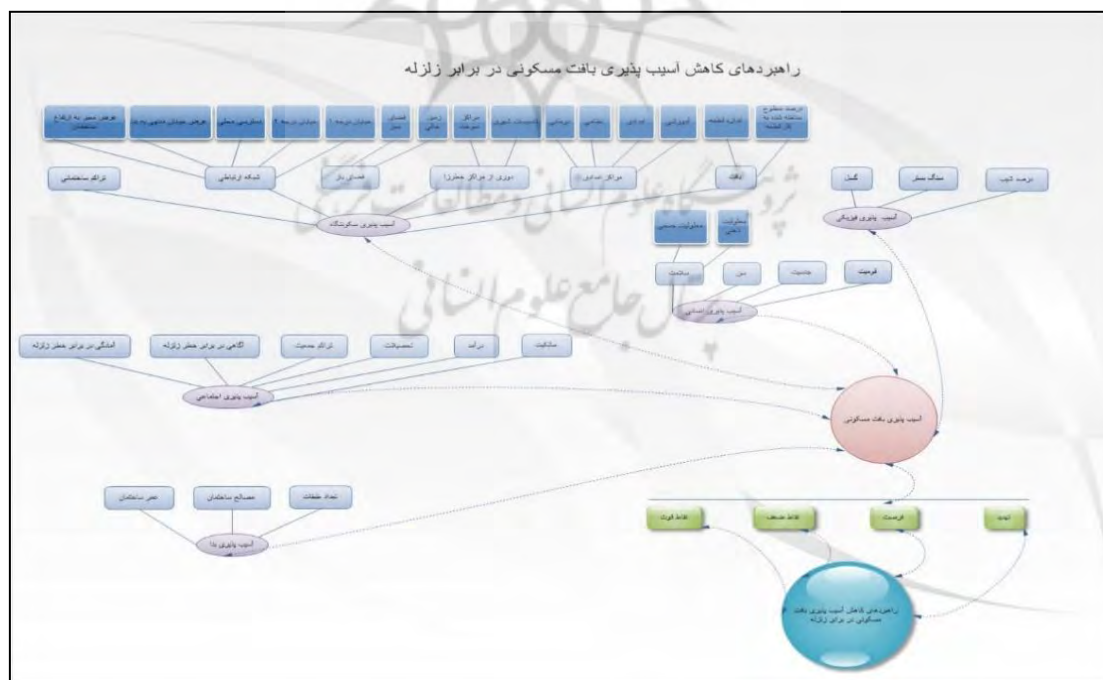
راهبردهای کاهش آسیب پذیری بافت مسکونی در برابر زلزله

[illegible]

تراکم ساختمانی

شبکه ارتباطی

فضای باز

دوری از مراکز خطرزا

مراکز امدادی

بافت

گسل

شیب

درصد شیب

آسیب پذیری فیزیکی

آسیب پذیری سکونتگاه

معلولیت جسمی

معلولیت ذهنی

سلامت

سن

جنسیت

قومیت

آسیب پذیری انسانی

آمادگی در برابر خطر زلزله

آگاهی در برابر خطر زلزله

تراکم جمعیت

تحصیلات

درآمد

مالکیت

آسیب پذیری اجتماعی

آسیب پذیری بافت مسکونی

عمر ساختمان

مصالح ساختمانی

تعداد طبقات

آسیب پذیری بنا

نقاط قوت

نقاط ضعف

فرصت

تهدید

راهبردهای کاهش آسیب پذیری بافت مسکونی در برابر زلزله